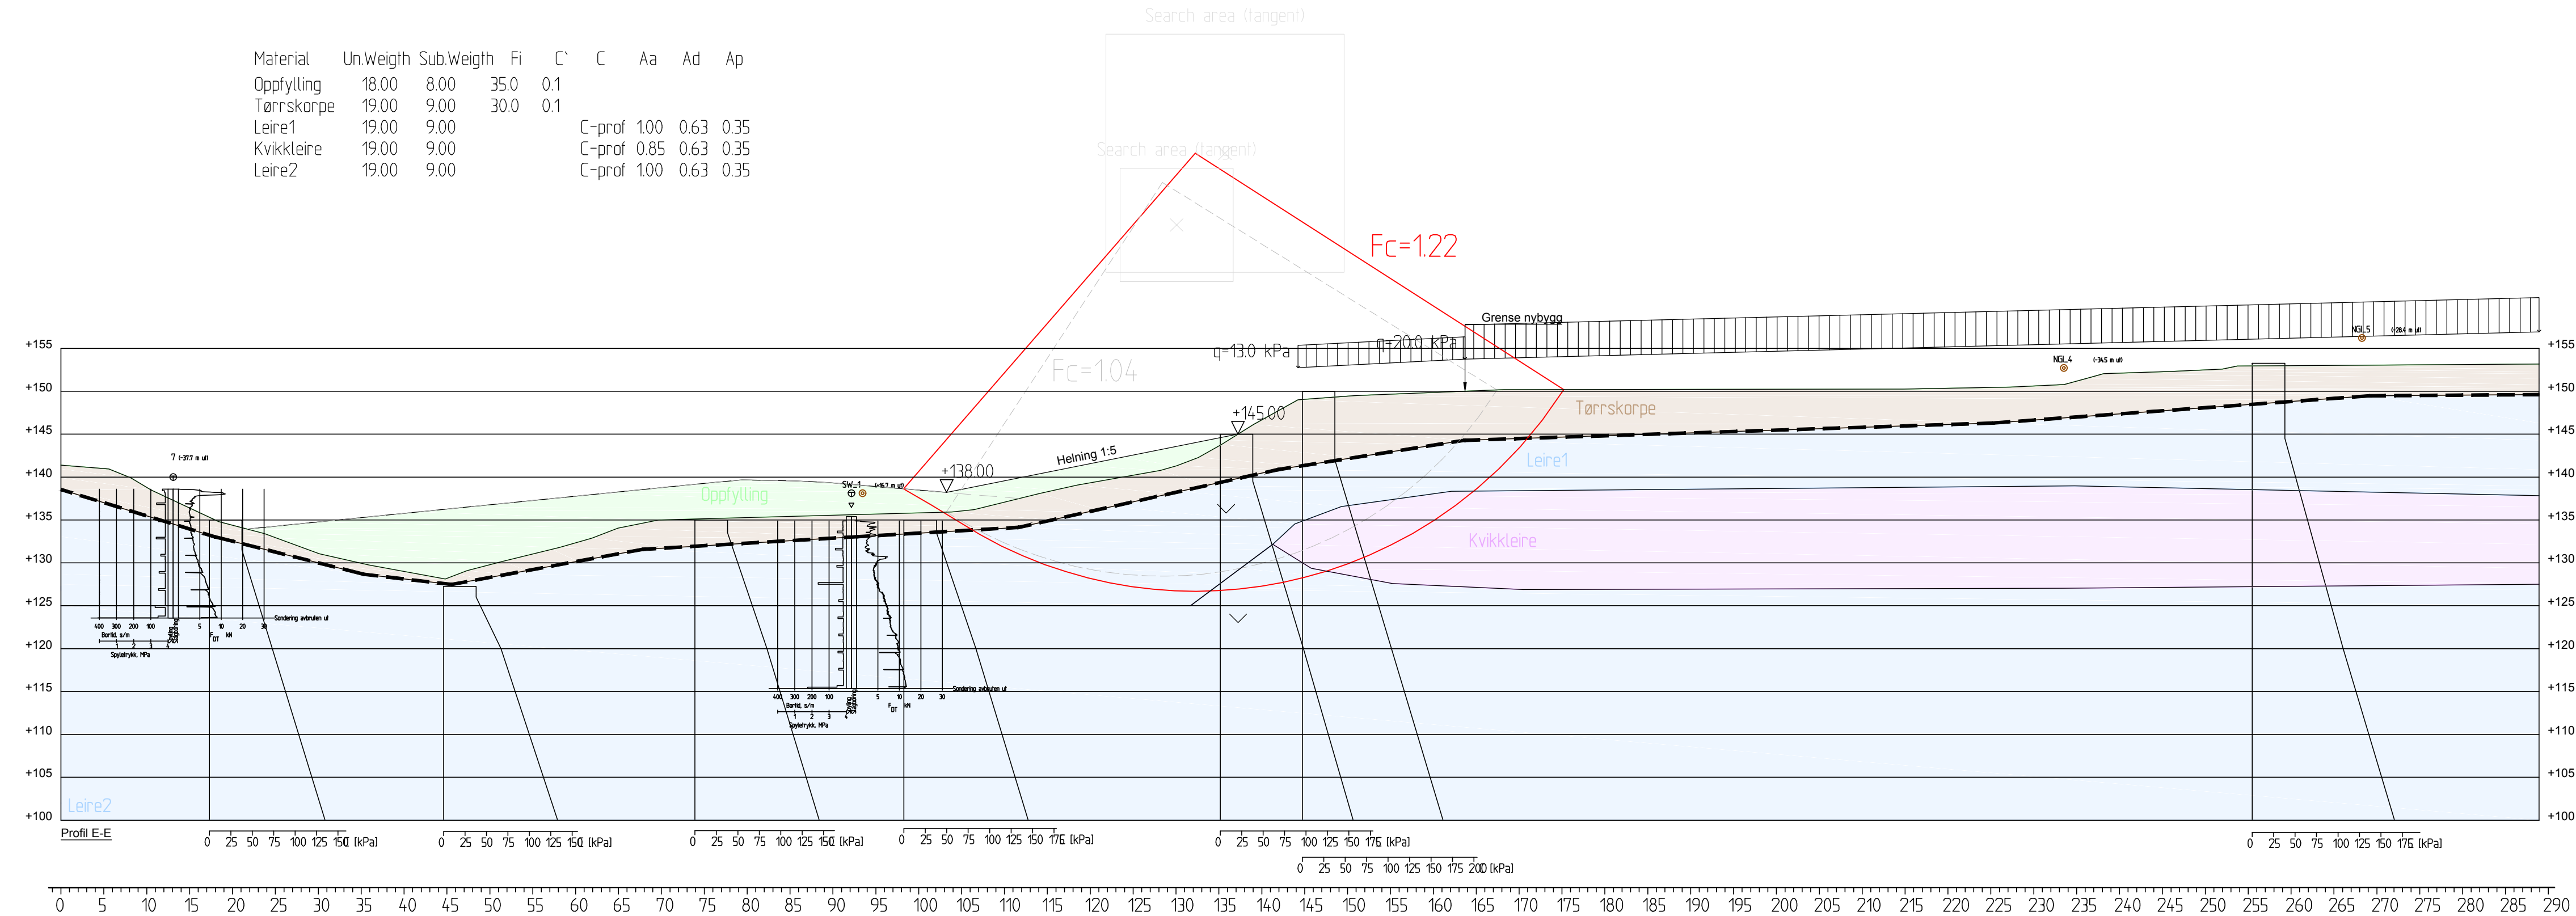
Search area (tangent)

| Material | Un.Weigth | Sub.Weigth | Fi | C` | C | Aa | Ad | Ap |
|---|---|---|---|---|---|---|---|---|
| Oppfylling | 18.00 | 8.00 | 35.0 | 0.1 | | | | |
| Tørrskorpe | 19.00 | 9.00 | 30.0 | 0.1 | | | | |
| Leire1 | 19.00 | 9.00 | | | C-prof | 1.00 | 0.63 | 0.35 |
| Kvikkleire | 19.00 | 9.00 | | | C-prof | 0.85 | 0.63 | 0.35 |
| Leire2 | 19.00 | 9.00 | | | C-prof | 1.00 | 0.63 | 0.35 |

Search area (tangent)

Fc=1.22

Fc=1.04

Grense nybygg

q=13.0 kPa

q=20.0 kPa

NGI_5

NGI_4

+145.00

Tørrskorpe

Helning 1:5

+138.00

Leire1

Oppfylling

SW_1

7

Kvikkleire

Sondering avbrutt ut

Sondering avbrutt ut

Boret. s/m

Spyletrykk, MPa

F DT kN

Leire2

Profil E-E

+155 +150 +145 +140 +135 +130 +125 +120 +115 +110 +105 +100

0 25 50 75 100 125 150 [kPa]

0 25 50 75 100 125 150 [kPa]

0 25 50 75 100 125 150 [kPa]

0 25 50 75 100 125 150 175 [kPa]

0 25 50 75 100 125 150 175 [kPa]

0 25 50 75 100 125 150 175 200 [kPa]

0 25 50 75 100 125 150 175 [kPa]

0 5 10 15 20 25 30 35 40 45 50 55 60 65 70 75 80 85 90 95 100 105 110 115 120 125 130 135 140 145 150 155 160 165 170 175 180 185 190 195 200 205 210 215 220 225 230 235 240 245 250 255 260 265 270 275 280 285 290